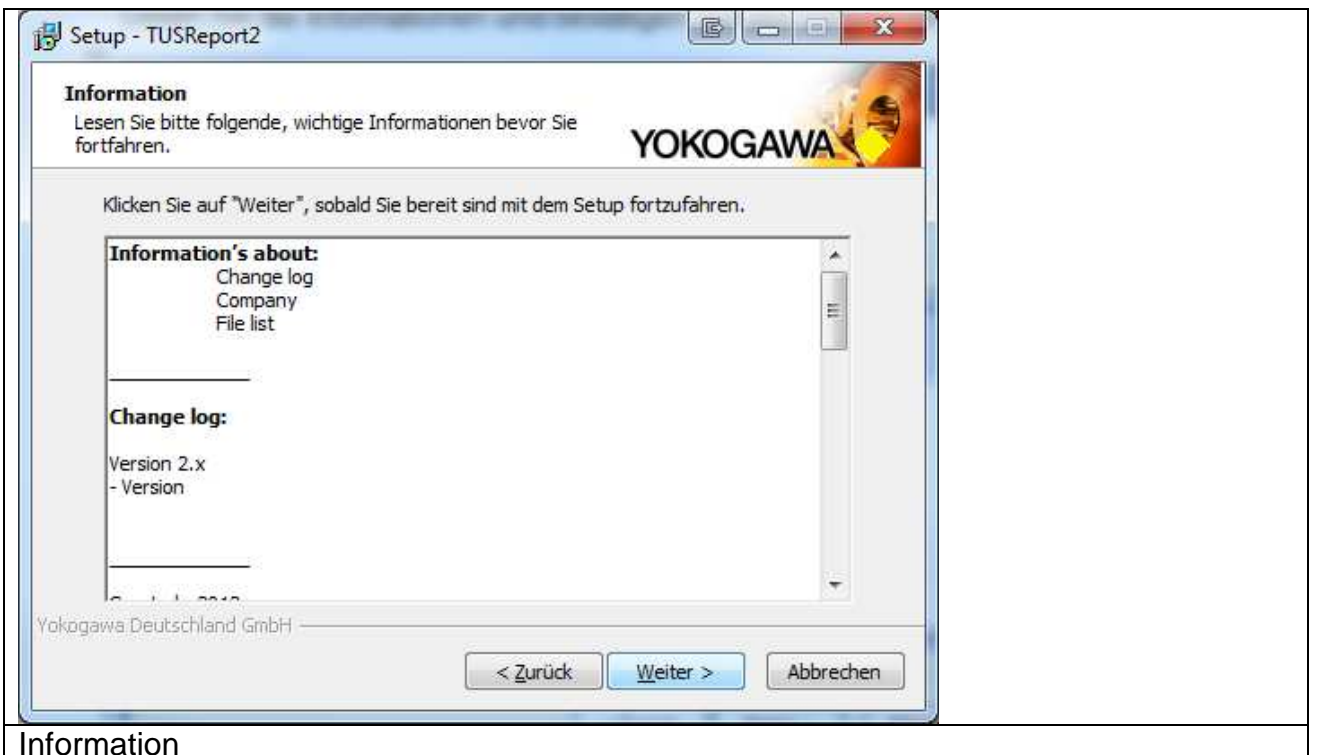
Setup - TUSReport2

Information
Lesen Sie bitte folgende, wichtige Informationen bevor Sie fortfahren.

YOKOGAWA

Klicken Sie auf "Weiter", sobald Sie bereit sind mit dem Setup fortzufahren.

Information's about:
Change log
Company
File list

Change log:

Version 2.x
- Version

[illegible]

Yokogawa Deutschland GmbH

< Zurück
Weiter >
Abbrechen

Information